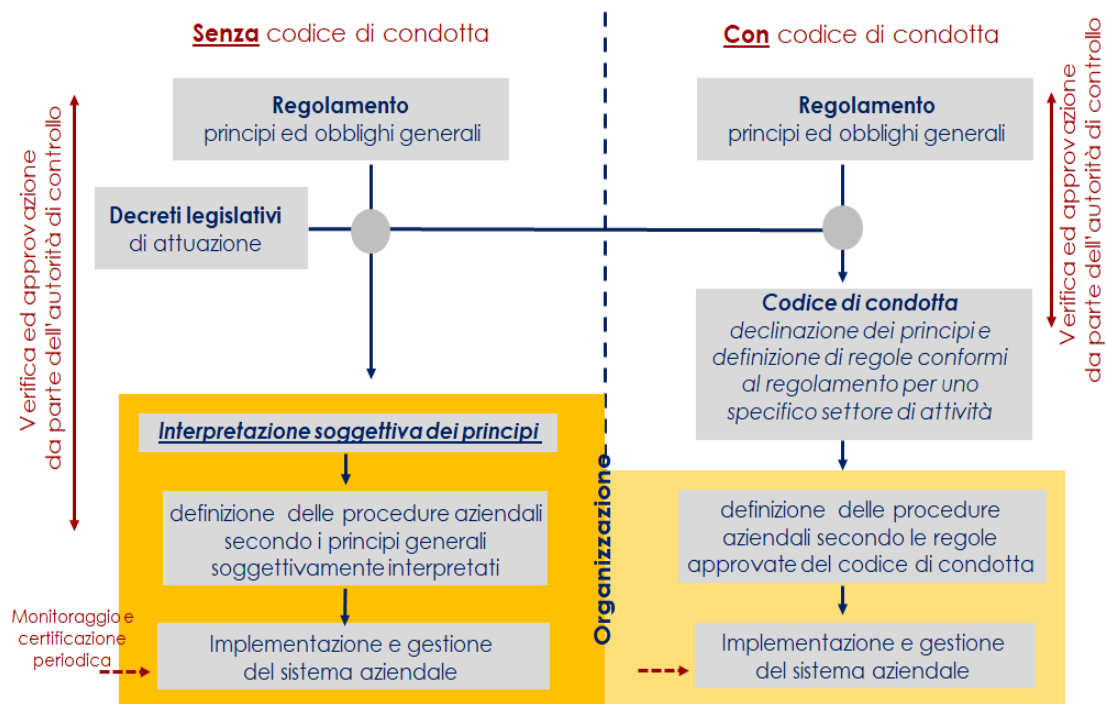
Senza codice di condotta

Con codice di condotta

Verifica ed approvazione da parte dell'autorità di controllo

Regolamento
principi ed obblighi generali

Decreti legislativi
di attuazione

Interpretazione soggettiva dei principi

definizione delle procedure aziendali secondo i principi generali soggettivamente interpretati

Monitoraggio e certificazione periodica

Implementazione e gestione del sistema aziendale

Organizzazione

Regolamento
principi ed obblighi generali

Verifica ed approvazione da parte dell'autorità di controllo

Codice di condotta
declinazione dei principi e definizione di regole conformi al regolamento per uno specifico settore di attività

definizione delle procedure aziendali secondo le regole approvate del codice di condotta

Implementazione e gestione del sistema aziendale